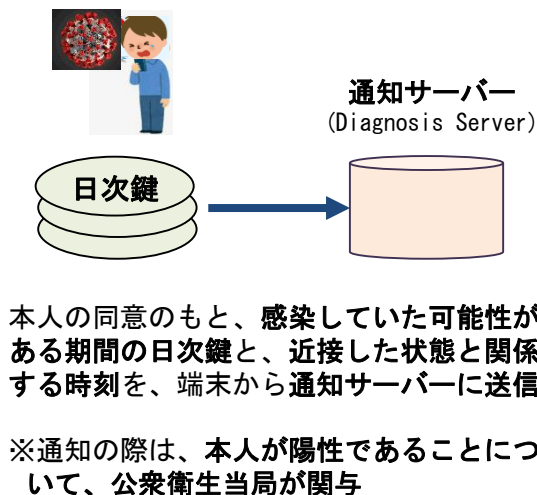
日次鍵

通知サーバー
(Diagnosis Server)

本人の同意のもと、感染していた可能性がある期間の日次鍵と、近接した状態と関係する時刻を、端末から通知サーバーに送信

※通知の際は、本人が陽性であることについて、公衆衛生当局が関与